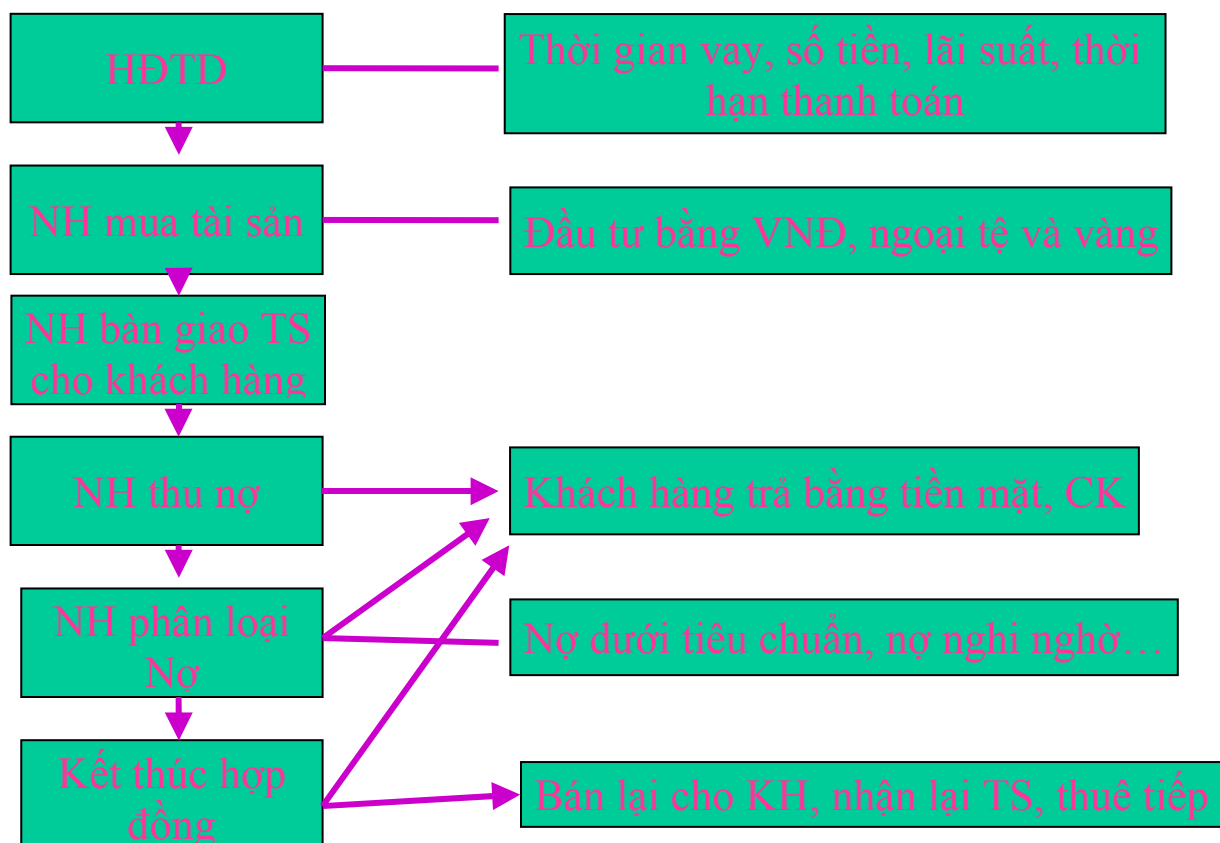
HĐTD

Thời gian vay, số tiền, lãi suất, thời hạn thanh toán

NH mua tài sản

Đầu tư bằng VNĐ, ngoại tệ và vàng

NH bàn giao TS cho khách hàng

NH thu nợ

Khách hàng trả bằng tiền mặt, CK

NH phân loại Nợ

Nợ dưới tiêu chuẩn, nợ nghi ngờ…

Kết thúc hợp đồng

Bán lại cho KH, nhận lại TS, thuê tiếp